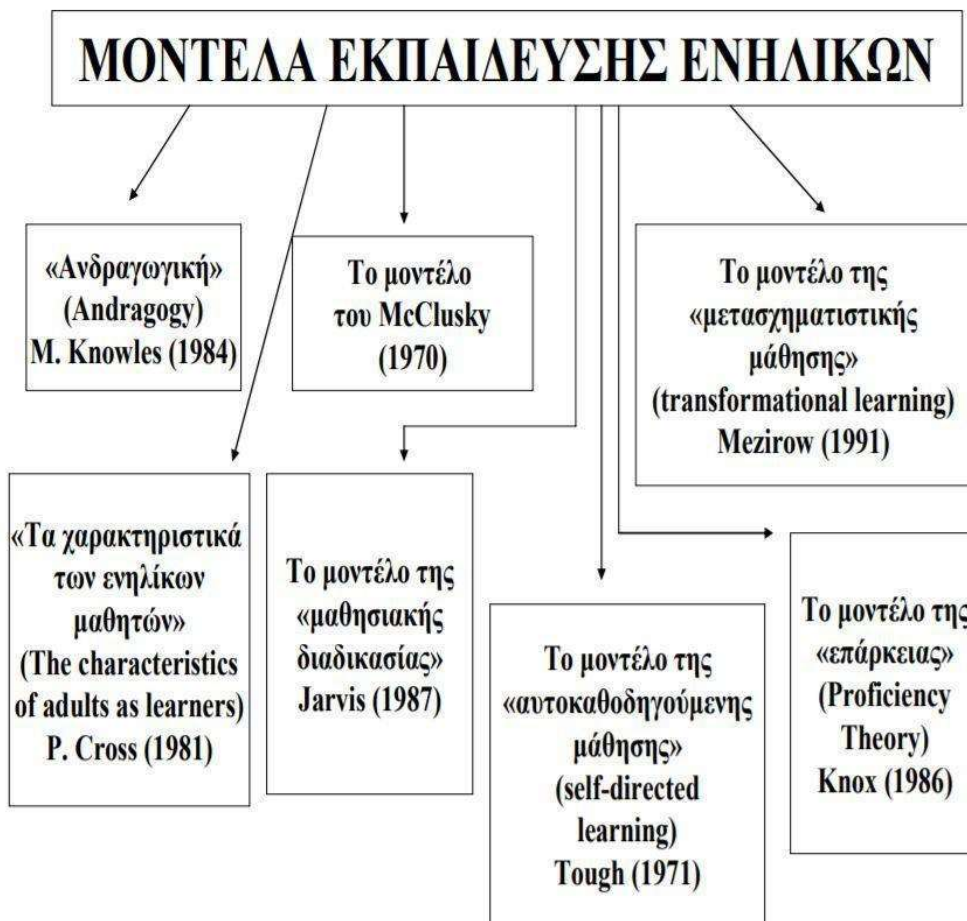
ΜΟΝΤΕΛΑ ΕΚΠΑΙΔΕΥΣΗΣ ΕΝΗΛΙΚΩΝ

«Ανδραγωγική» (Andragogy) M. Knowles (1984)

Το μοντέλο του McClusky (1970)

Το μοντέλο της «μετασχηματιστικής μάθησης» (transformational learning) Mezirow (1991)

«Τα χαρακτηριστικά των ενηλίκων μαθητών» (The characteristics of adults as learners) P. Cross (1981)

Το μοντέλο της «μαθησιακής διαδικασίας» Jarvis (1987)

Το μοντέλο της «αυτοκαθοδηγούμενης μάθησης» (self-directed learning) Tough (1971)

Το μοντέλο της «επάρκειας» (Proficiency Theory) Knox (1986)